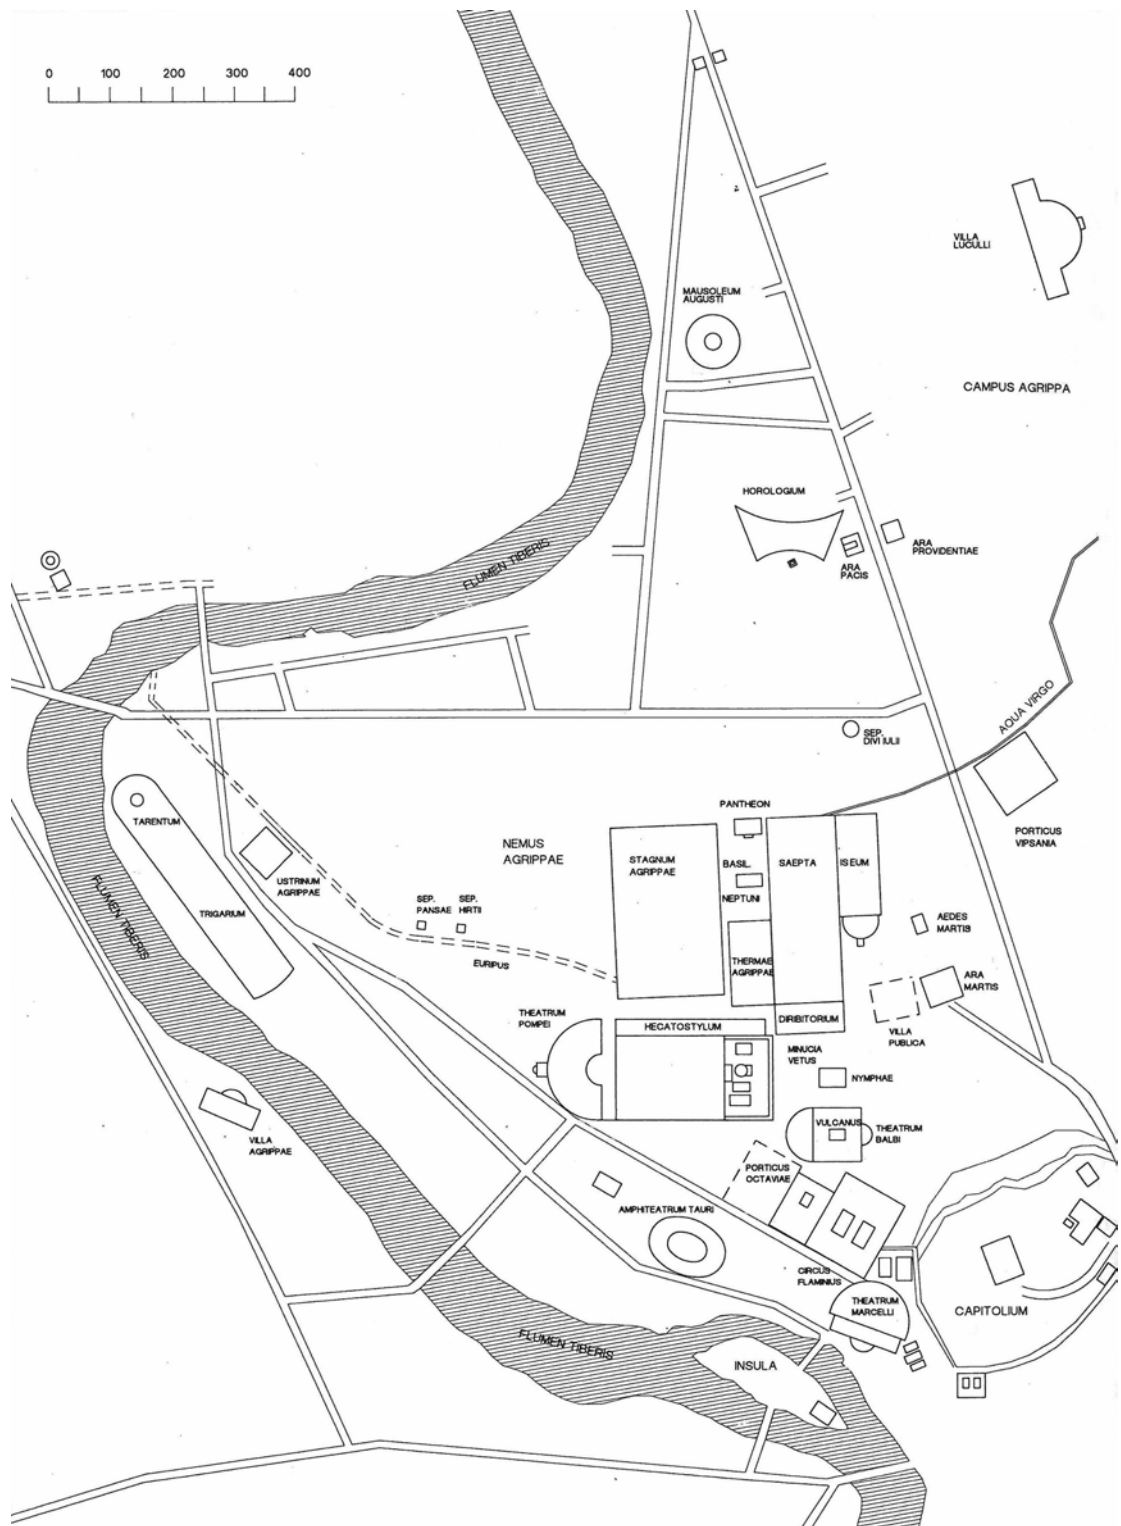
0 100 200 300 400

VILLA LUCULLI

MAUSOLEUM AUGUSTI

CAMPUS AGRIPPA

HOROLOGIUM

ARA PACIS

ARA PROVIDENTIAE

FLUMEN TIBERIS

AQUA VIRGO

SEP. DIVI IULII

PANTHEON

TARENTUM

NEMUS AGRIPPAE

STAGNUM AGRIPPAE

BASIL. NEPTUNI

SAEPTA

ISEUM

PORTICUS VIPSANIA

USTRINUM AGRIPPAE

SEP. PANSAE

SEP. HIRTII

TRIGARIUM

FLUMEN TIBERIS

AEDES MARTIS

EURIPUS

THERMAE AGRIPPAE

ARA MARTIS

THEATRUM POMPEI

HECATOSTYLUM

DIRIBITORIUM

VILLA PUBLICA

MINUCIA VETUS

NYMPHAE

VULCANUS

THEATRUM BALBI

VILLA AGRIPPAE

PORTICUS OCTAVIAE

AMPHITEATRUM TAURI

CIRCUS FLAMINIUS

THEATRUM MARCELLI

CAPITOLIUM

FLUMEN TIBERIS

INSULA